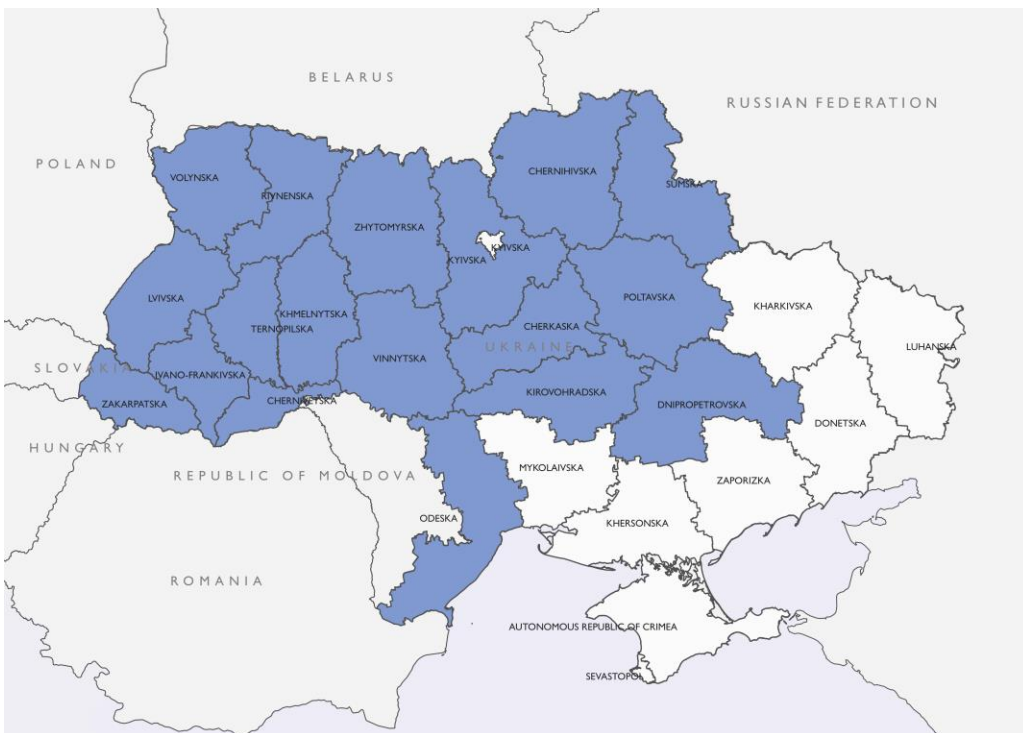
BELARUS

RUSSIAN FEDERATION

POLAND

VOLYNSKA

RIVNENSKA

ZHYTOMYRSKA

CHERNIHIVSKA

SUMSKA

KYIVSKA

KYIVSKA

LVIVSKA

KHMELNYTSKA

TERNOPILSKA

POLTAVSKA

KHARKIVSKA

LUHANSKA

CHERKASKA

UKRAINE

SLOVAKIA

IVANO-FRANKIVSKA

VINNYTSKA

ZAKARPATSKA

CHERNIVETSKA

KIROVOHRADSKA

DNIPROPETROVSKA

DONETSKA

HUNGARY

REPUBLIC OF MOLDOVA

MYKOLAIVSKA

ZAPORIZKA

ODESKA

KHERSONSKA

ROMANIA

AUTONOMOUS REPUBLIC OF CRIMEA

SEVASTOPOL